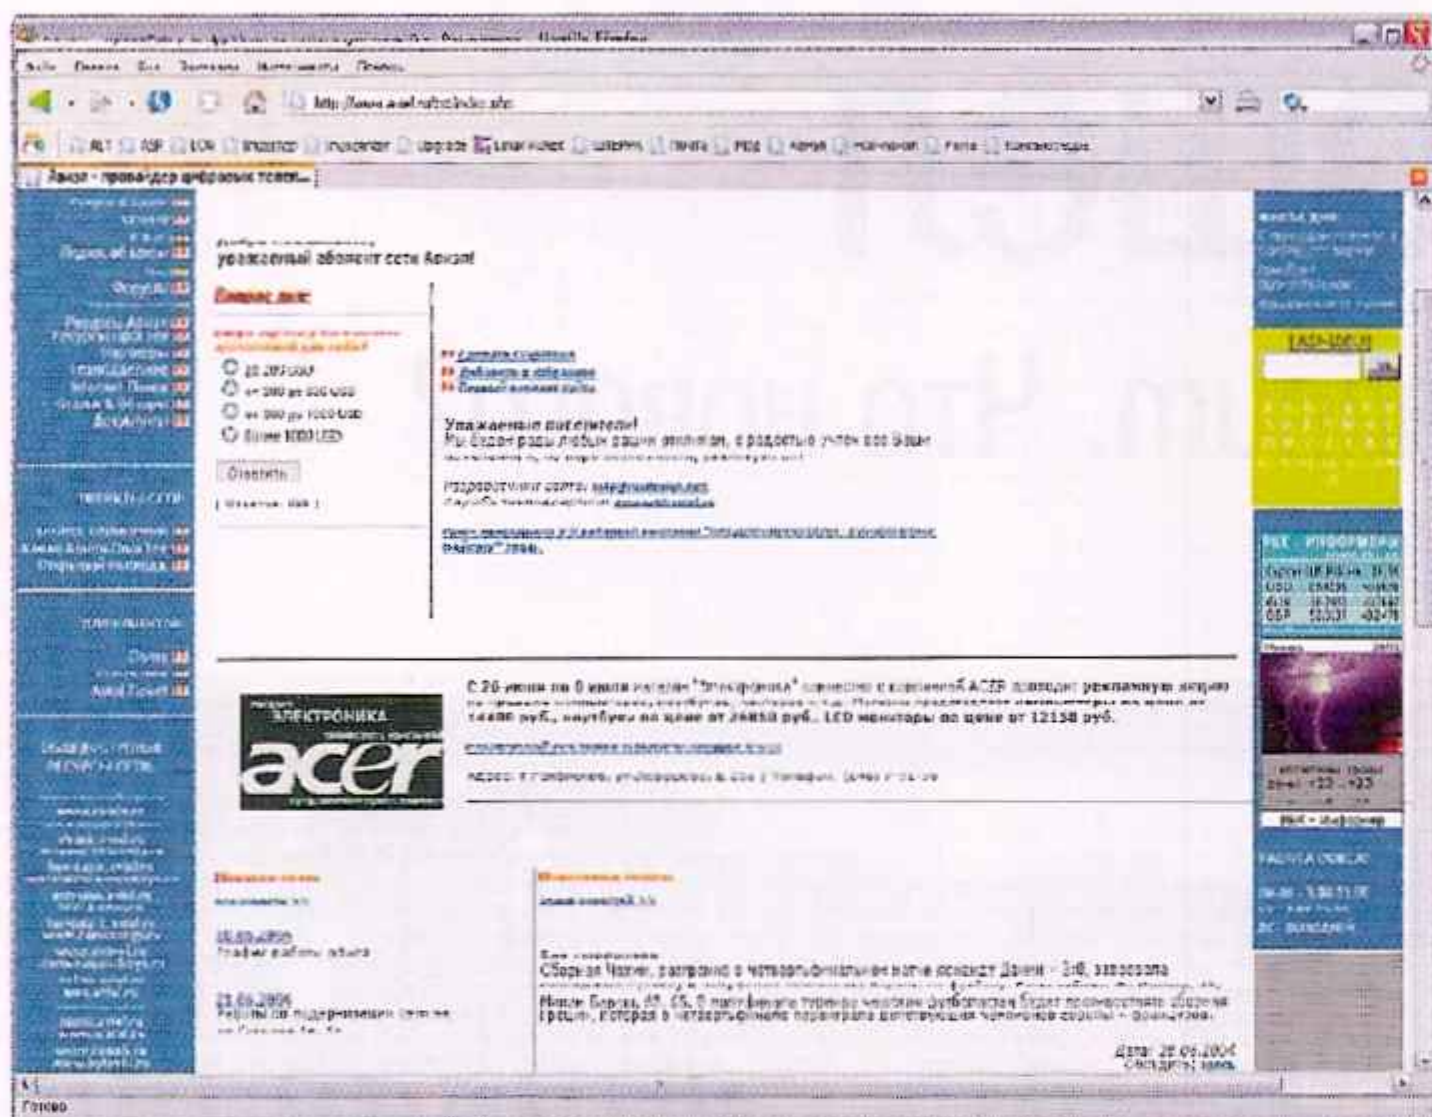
Файл Правка Вид Журнал Закладки Инструменты Справка

ALT ASP ICON Inspector Upgrade

Аквал - провайдер цифровых техн...

уважаемый абонент сети Аквал!

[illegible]

до 200 USD
от 200 до 500 USD
от 500 до 1000 USD
более 1000 USD

Ответить

Уважаемые посетители!
Мы будем рады любым вашим замечаниям, с радостью учтем все Ваши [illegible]

Разработчики сайта: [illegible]

С 26 июня по 8 июля магазин "Электроника" совместно с компанией ACER проводит рекламную акцию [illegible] 14490 руб., ноутбуки по цене от 24850 руб., LCD мониторы по цене от 12150 руб.

ЭЛЕКТРОНИКА

acer

Сборная Чехии, разгромив в четвертьфинальном матче сборную Дании - 3:0, завоевала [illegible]

Матч Евро-2004 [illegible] греции, которая в четвертьфинале переиграла действующих чемпионов Европы - французов.

Дата: 28.06.2004

Готово